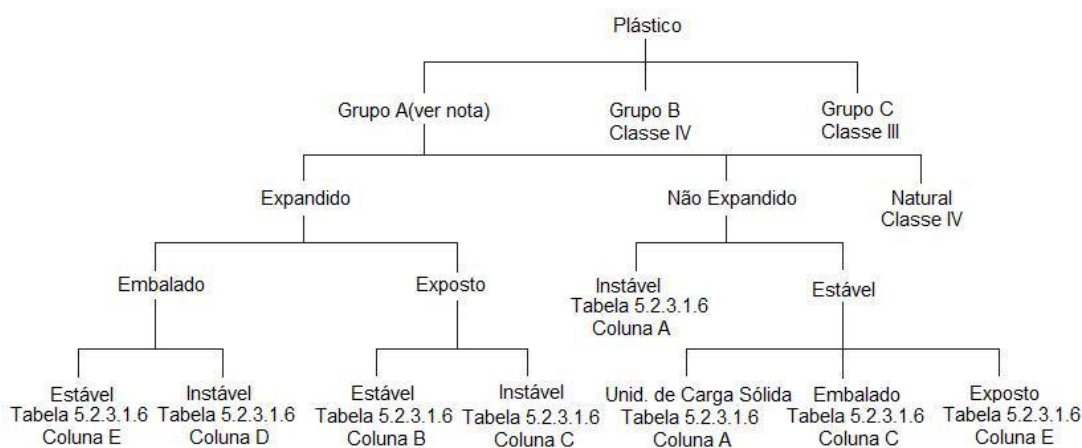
Plástico

Grupo A(ver nota)

Grupo B
Classe IV

Grupo C
Classe III

Expandido

Não Expandido

Natural
Classe IV

Embalado

Exposto

Instável
Tabela 5.2.3.1.6
Coluna A

Estável

Estável
Tabela 5.2.3.1.6
Coluna E

Instável
Tabela 5.2.3.1.6
Coluna D

Estável
Tabela 5.2.3.1.6
Coluna B

Instável
Tabela 5.2.3.1.6
Coluna C

Unid. de Carga Sólida
Tabela 5.2.3.1.6
Coluna A

Embalado
Tabela 5.2.3.1.6
Coluna C

Exposto
Tabela 5.2.3.1.6
Coluna E